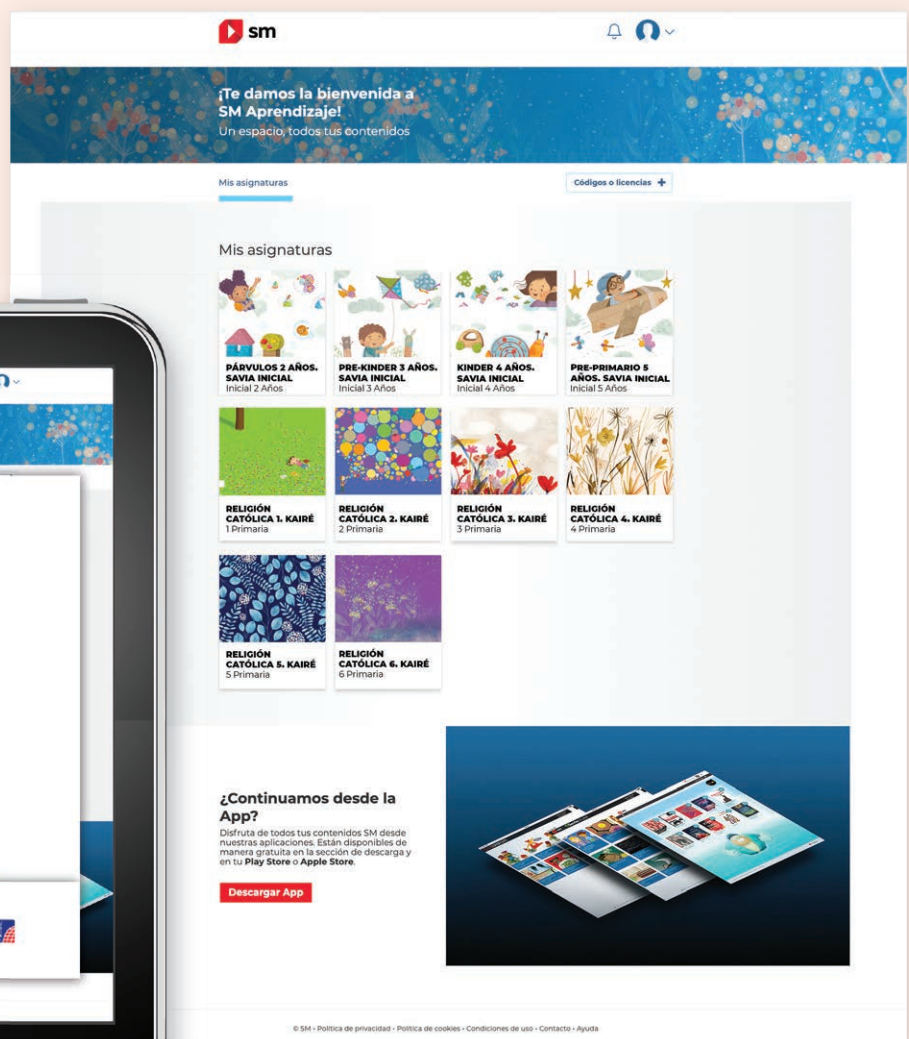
sm

¡Te damos la bienvenida a SM Aprendizaje!
Un espacio, todos tus contenidos

Mis asignaturas

Códigos o licencias +

Mis asignaturas

PÁRVULOS 2 AÑOS. SAVIA INICIAL
Inicial 2 Años

PRE-KINDER 3 AÑOS. SAVIA INICIAL
Inicial 3 Años

KINDER 4 AÑOS. SAVIA INICIAL
Inicial 4 Años

PRE-PRIMARIO 5 AÑOS. SAVIA INICIAL
Inicial 5 Años

RELIGIÓN CATÓLICA 1. KAIRÉ
1 Primaria

RELIGIÓN CATÓLICA 2. KAIRÉ
2 Primaria

RELIGIÓN CATÓLICA 3. KAIRÉ
3 Primaria

RELIGIÓN CATÓLICA 4. KAIRÉ
4 Primaria

RELIGIÓN CATÓLICA 5. KAIRÉ
5 Primaria

RELIGIÓN CATÓLICA 6. KAIRÉ
6 Primaria

¿Continuamos desde la App?
Disfruta de todos tus contenidos SM desde nuestras aplicaciones. Están disponibles de manera gratuita en la sección de descarga y en tu Play Store o Apple Store.

Descargar App

© SM · Política de privacidad · Política de cookies · Condiciones de uso · Contacto · Ayuda